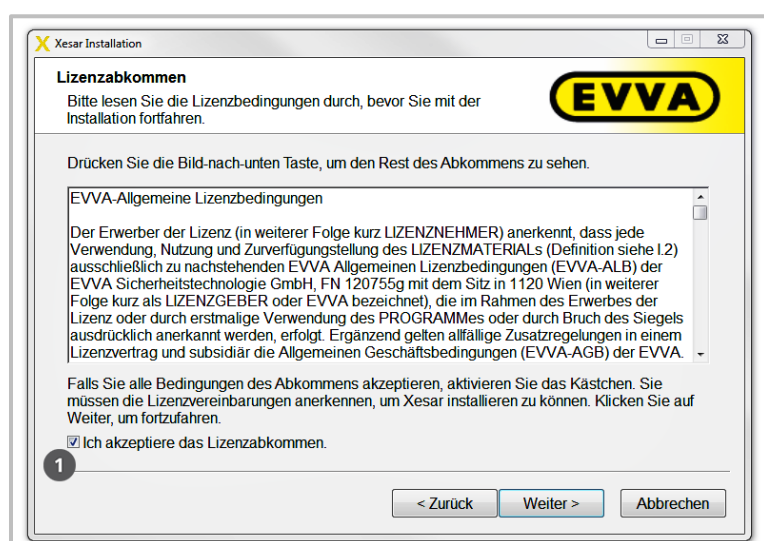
Xesar Installation

Lizenzabkommen

Bitte lesen Sie die Lizenzbedingungen durch, bevor Sie mit der Installation fortfahren.

EVVA

Drücken Sie die Bild-nach-unten Taste, um den Rest des Abkommens zu sehen.

EVVA-Allgemeine Lizenzbedingungen

Der Erwerber der Lizenz (in weiterer Folge kurz LIZENZNEHMER) anerkennt, dass jede Verwendung, Nutzung und Zurverfügungstellung des LIZENZMATERIALs (Definition siehe I.2) ausschließlich zu nachstehenden EVVA Allgemeinen Lizenzbedingungen (EVVA-ALB) der EVVA Sicherheitstechnologie GmbH, FN 120755g mit dem Sitz in 1120 Wien (in weiterer Folge kurz als LIZENZGEBER oder EVVA bezeichnet), die im Rahmen des Erwerbes der Lizenz oder durch erstmalige Verwendung des PROGRAMMes oder durch Bruch des Siegels ausdrücklich anerkannt werden, erfolgt. Ergänzend gelten allfällige Zusatzregelungen in einem Lizenzvertrag und subsidiär die Allgemeinen Geschäftsbedingungen (EVVA-AGB) der EVVA.

Falls Sie alle Bedingungen des Abkommens akzeptieren, aktivieren Sie das Kästchen. Sie müssen die Lizenzvereinbarungen anerkennen, um Xesar installieren zu können. Klicken Sie auf Weiter, um fortzufahren.

Ich akzeptiere das Lizenzabkommen.

1

< Zurück | Weiter > | Abbrechen